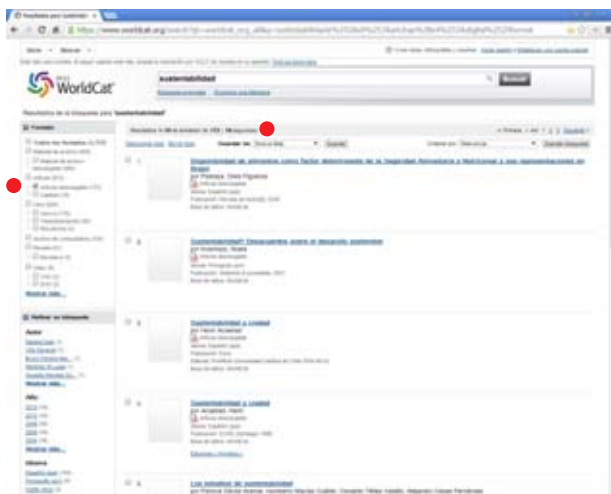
WorldCat

sustentabilidad

Buscar

Resultados de la búsqueda para 'sustentabilidad'

Formato

Autor

Año

Idioma

Mostrar más...

Refinar su búsqueda

Resultados 1-10 de alrededor de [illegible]

1. Seguridad alimentaria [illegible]

2. Sustentabilidad? Desacuerdos sobre el desarrollo sustentable

3. Sustentabilidad y Lealtad

4. Sustentabilidad y Lealtad

5. Los estudios de sustentabilidad